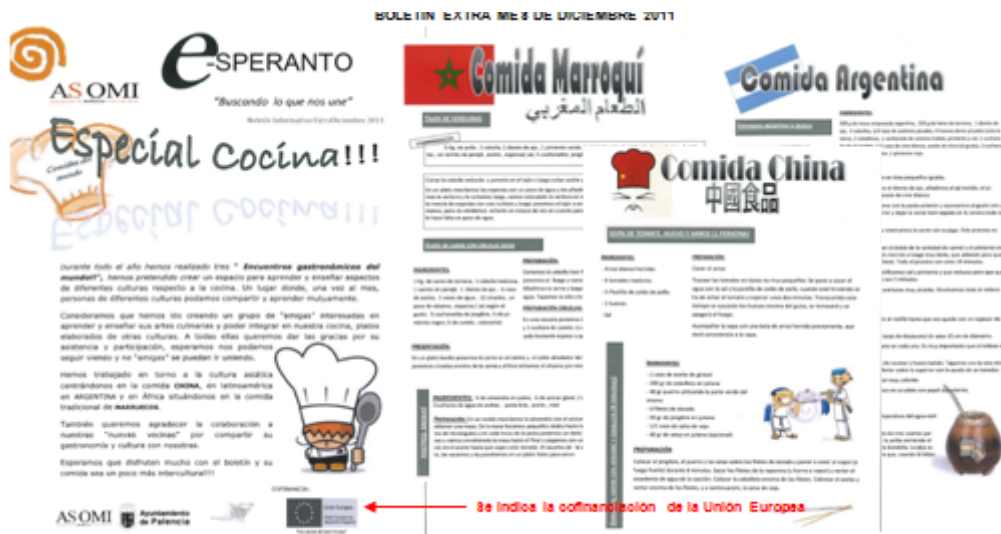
BOLETIN EXTRA ME 8 DE DICIEMBRE 2011

ASOMI

e-SPERANTO

"Buscando lo que nos une"

Boletín Informativo Extra Diciembre 2011

Especial Cocina!!!

Comida del mundo

Especial Cocina

Durante todo el año hemos realizado tres " Encuentros gastronómicos del mundo!!", hemos pretendido crear un espacio para aprender y enseñar aspectos de diferentes culturas respecto a la cocina. Un lugar donde, una vez al mes, personas de diferentes culturas podamos compartir y aprender mutuamente.

Consideramos que hemos ido creando un grupo de "amigas" interesadas en aprender y enseñar sus artes culinarias y poder integrar en nuestra cocina, platos elaborados de otras culturas. A todas ellas queremos dar las gracias por su asistencia y participación, esperamos nos podamos seguir viendo y no "amigas" se puedan ir uniendo.

Hemos trabajado en torno a la cultura asiática centrándonos en la comida CHINA, en latinoamérica en ARGENTINA y en África situándonos en la comida tradicional de MARRUECOS.

También queremos agradecer la colaboración a nuestras "nuevas vecinas" por compartir su gastronomía y cultura con nosotras.

Esperamos que disfruten mucho con el boletín y su comida sea un poco más intercultural!!!

COFINANCIA:

ASOMI Ayuntamiento de Palencia

Comida Marroquí

الطعام المغربي

Comida Argentina

Comida China

中国食品

Se indica la cofinanciación de la Unión Europea

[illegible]